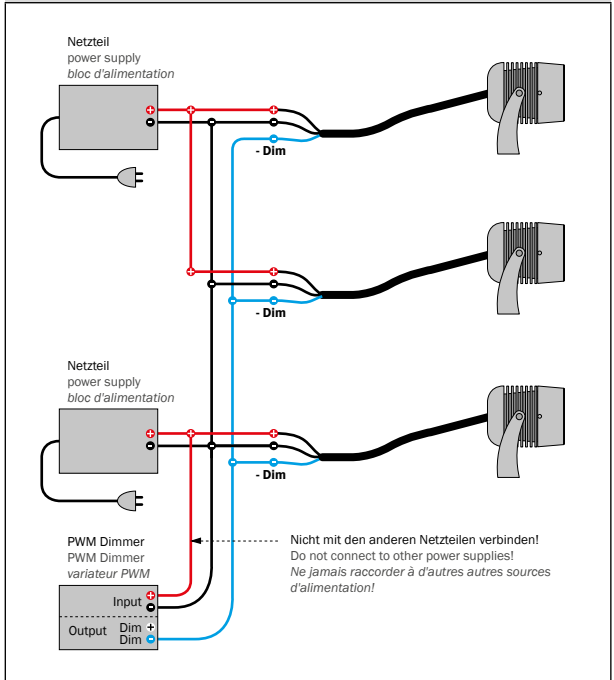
Netzteil
power supply
bloc d'alimentation

- Dim

- Dim

Netzteil
power supply
bloc d'alimentation

- Dim

PWM Dimmer
PWM Dimmer
variateur PWM

Input
Output Dim + Dim -

Nicht mit den anderen Netzteilen verbinden!
Do not connect to other power supplies!
Ne jamais raccorder à d'autres autres sources d'alimentation!